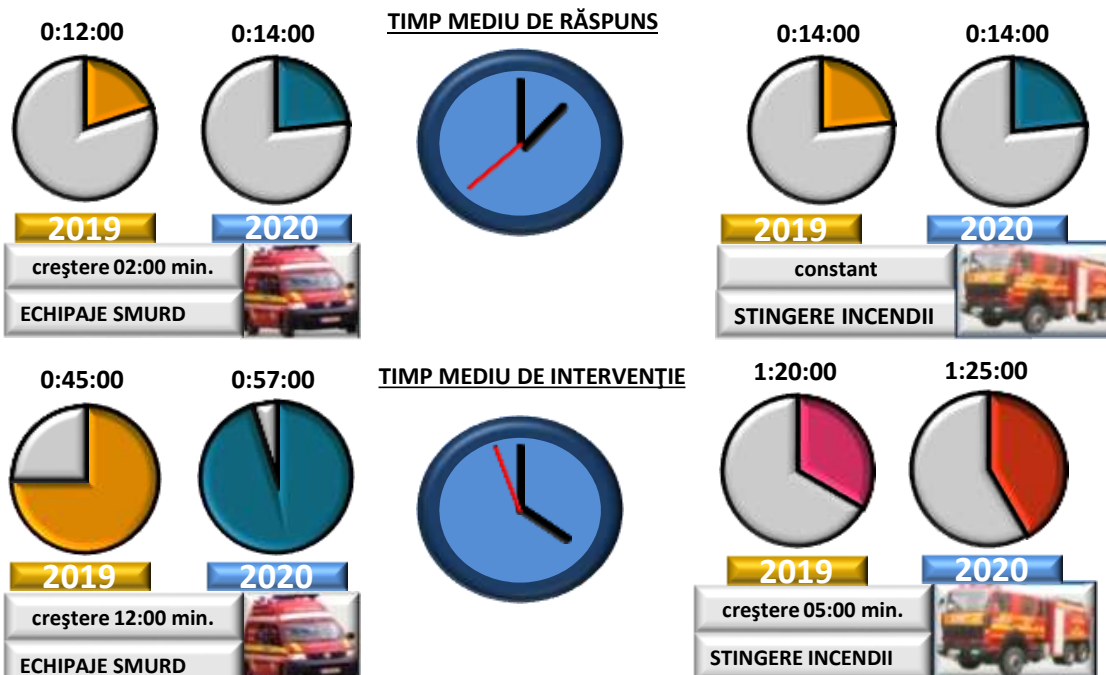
0:12:00

0:14:00

TIMP MEDIU DE RĂSPUNS

0:14:00

0:14:00

2019

2020

2019

2020

creştere 02:00 min.

ECHIPAJE SMURD

constant

STINGERE INCENDII

0:45:00

0:57:00

TIMP MEDIU DE INTERVENŢIE

1:20:00

1:25:00

2019

2020

2019

2020

creştere 12:00 min.

ECHIPAJE SMURD

creştere 05:00 min.

STINGERE INCENDII